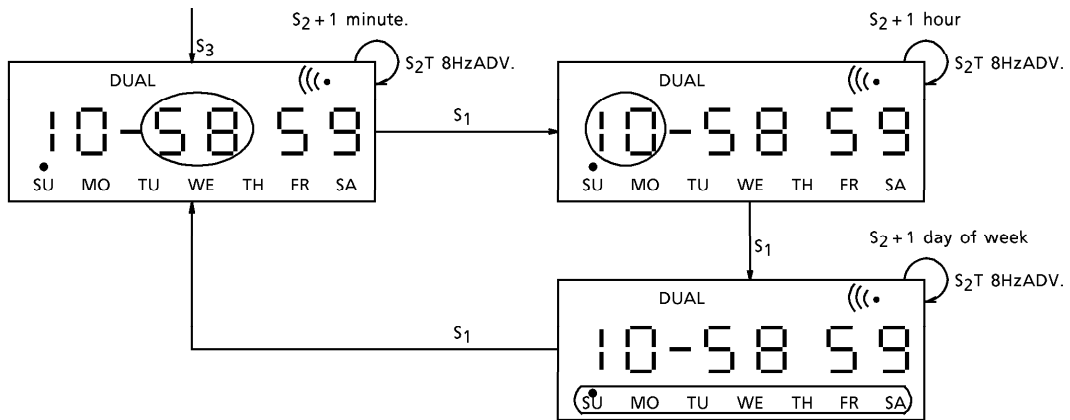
$S_3$

$S_2 + 1$ minute.

$S_2T$ 8HzADV.

DUAL

10-58 59

SU MO TU WE TH FR SA

$S_1$

$S_2 + 1$ hour

$S_2T$ 8HzADV.

DUAL

10-58 59

SU MO TU WE TH FR SA

$S_1$

$S_2 + 1$ day of week

$S_2T$ 8HzADV.

$S_1$

DUAL

10-58 59

SU MO TU WE TH FR SA